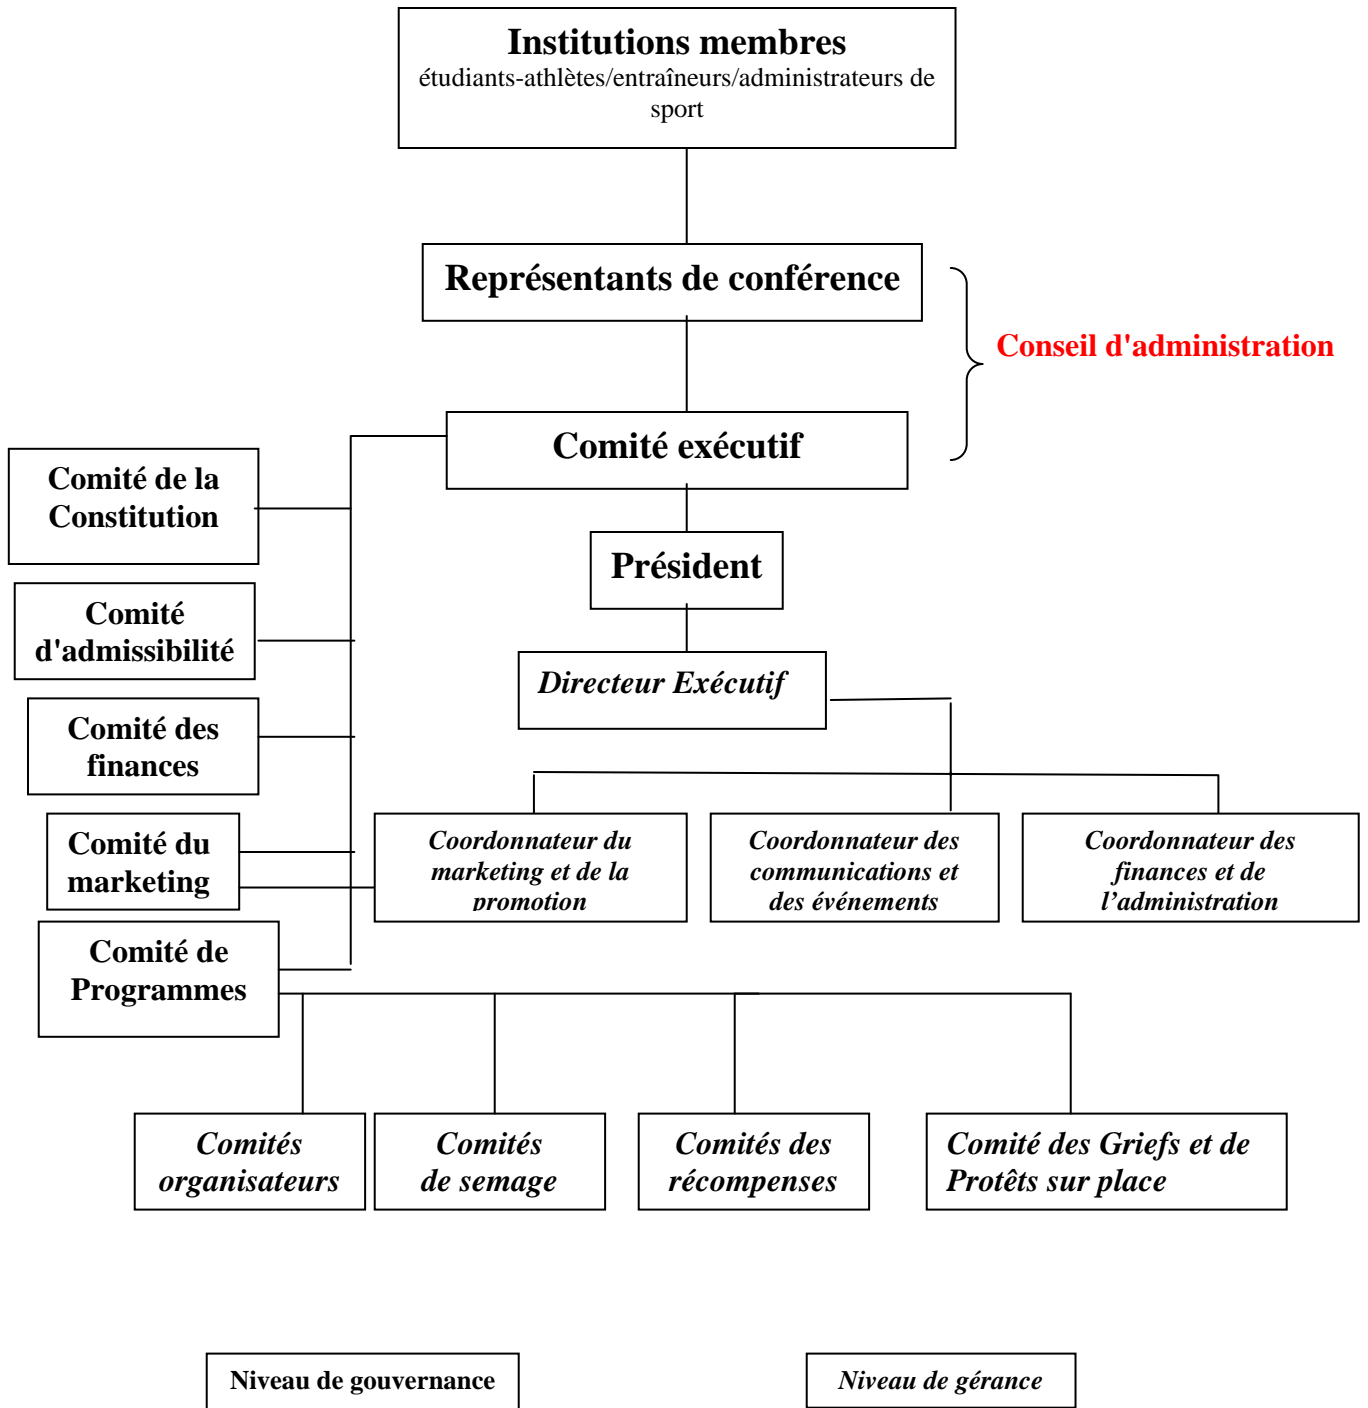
Institutions membres
étudiants-athlètes/entraîneurs/administrateurs de sport

Représentants de conférence

Conseil d'administration

Comité exécutif

Comité de la Constitution

Comité d'admissibilité

Comité des finances

Comité du marketing

Comité de Programmes

Président

Directeur Exécutif

Coordonnateur du marketing et de la promotion

Coordonnateur des communications et des événements

Coordonnateur des finances et de l'administration

Comités organisateurs

Comités de semage

Comités des récompenses

Comité des Griefs et de Protêts sur place

Niveau de gouvernance

Niveau de gérance